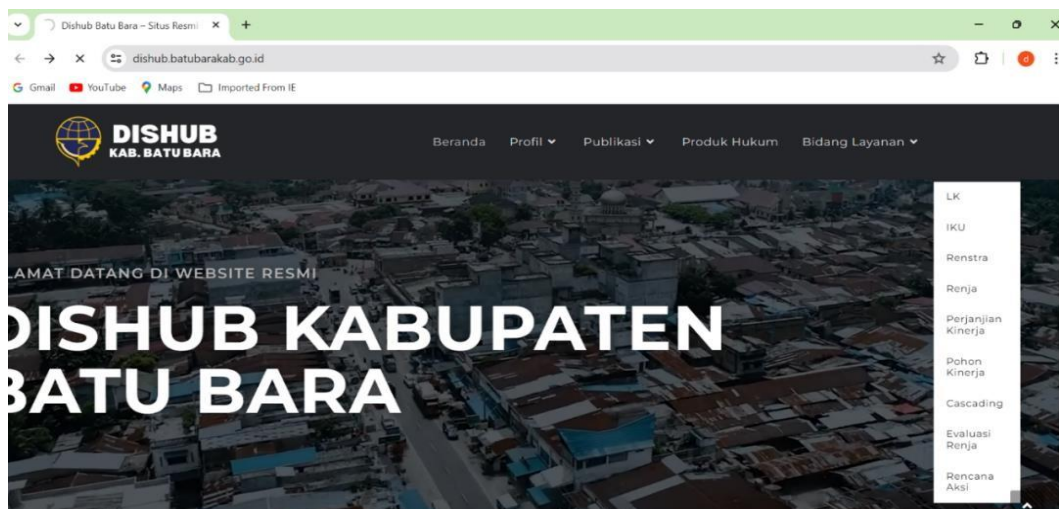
Dishub Batu Bara – Situs Resmi ×

dishub.batubarakab.go.id

Gmail YouTube Maps Imported From IE

DISHUB
KAB. BATU BARA

Beranda Profil Publikasi Produk Hukum Bidang Layanan

LK
IKU
Renstra
Renja
Perjanjian Kinerja
Pohon Kinerja
Cascading
Evaluasi Renja
Rencana Aksi

LAMAT DATANG DI WEBSITE RESMI

DISHUB KABUPATEN BATU BARA